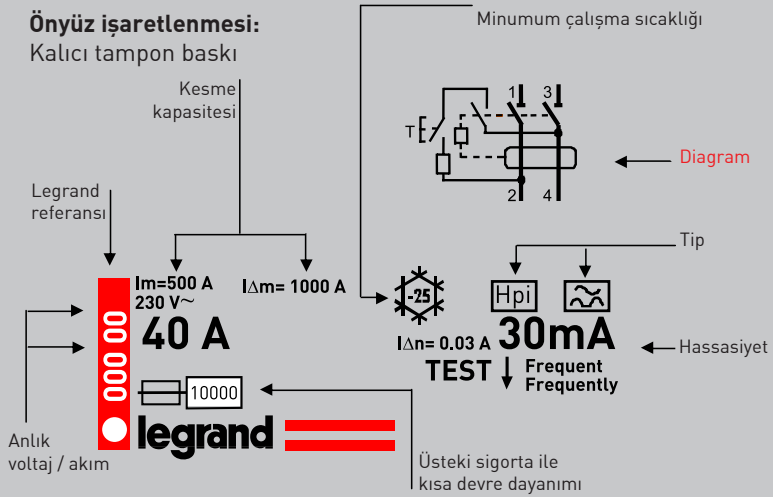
**Önyüz işaretlenmesi:**
Kalıcı tampon baskı

Minumum çalışma sıcaklığı

Kesme kapasitesi

T

1 3

2 4

Diagram

Legrand referansı

Tip

Im=500 A
230 V~

I∆n= 1000 A

-25

Hpi

00 000 00

40 A

I∆n= 0.03 A

30mA

Hassasiyet

TEST

Frequent
Frequently

10000

legrand

Anlık voltaj / akım

Üsteki sigorta ile kısa devre dayanımı